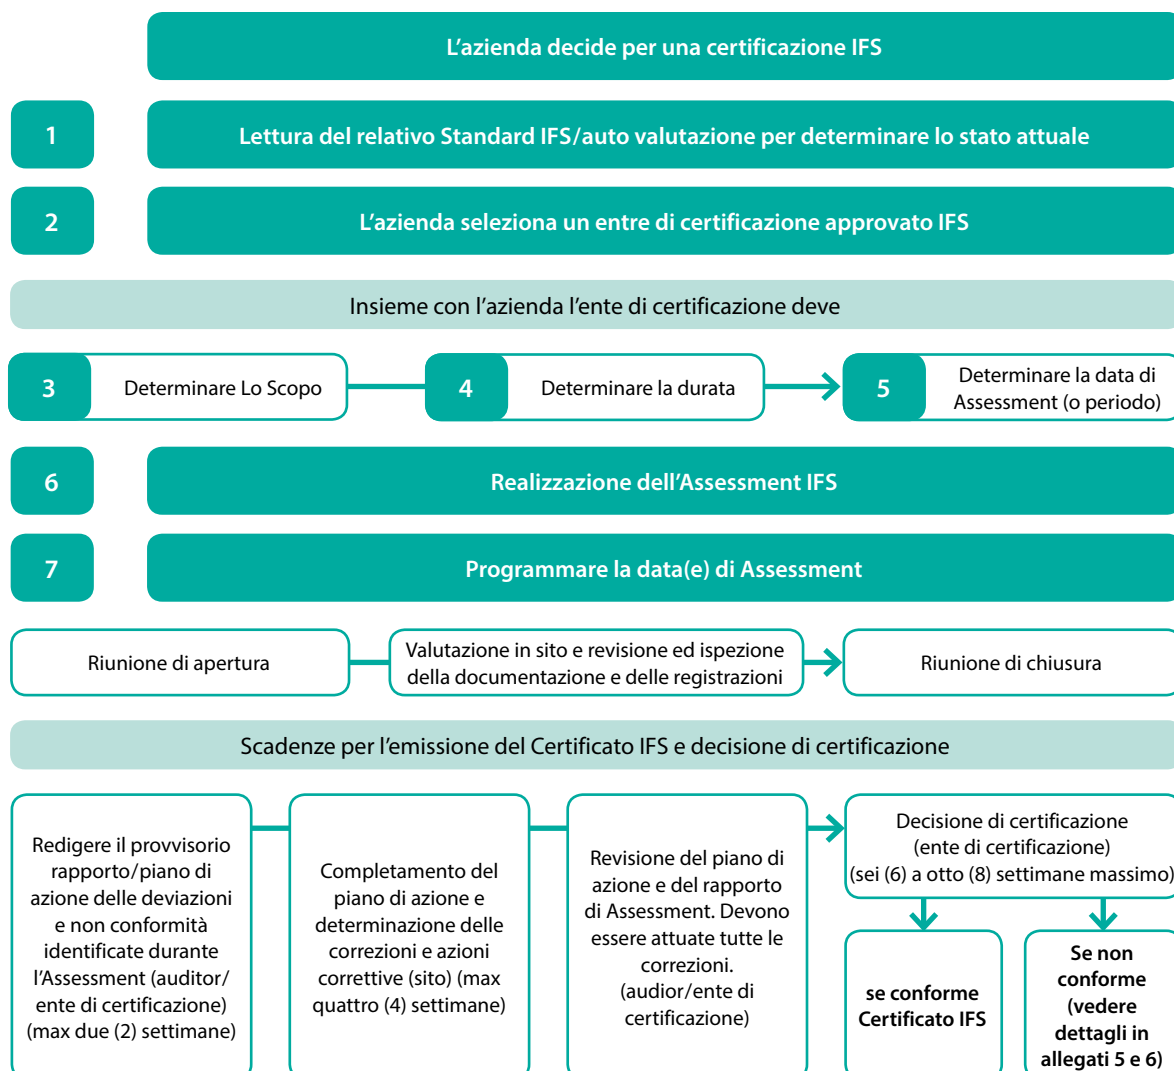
L’azienda decide per una certificazione IFS

1

Lettura del relativo Standard IFS/auto valutazione per determinare lo stato attuale

2

L’azienda seleziona un entre di certificazione approvato IFS

Insieme con l’azienda l’ente di certificazione deve

3 Determinare Lo Scopo

4 Determinare la durata

5 Determinare la data di Assessment (o periodo)

6

Realizzazione dell’Assessment IFS

7

Programmare la data(e) di Assessment

Riunione di apertura

Valutazione in sito e revisione ed ispezione della documentazione e delle registrazioni

Riunione di chiusura

Scadenze per l’emissione del Certificato IFS e decisione di certificazione

Redigere il provvisorio rapporto/piano di azione delle deviazioni e non conformità identificate durante l’Assessment (auditor/ ente di certificazione) (max due (2) settimane)

Completamento del piano di azione e determinazione delle correzioni e azioni correttive (sito) (max quattro (4) settimane)

Revisione del piano di azione e del rapporto di Assessment. Devono essere attuate tutte le correzioni. (audior/ente di certificazione)

Decisione di certificazione (ente di certificazione) (sei (6) a otto (8) settimane massimo)

se conforme Certificato IFS

Se non conforme (vedere dettagli in allegati 5 e 6)